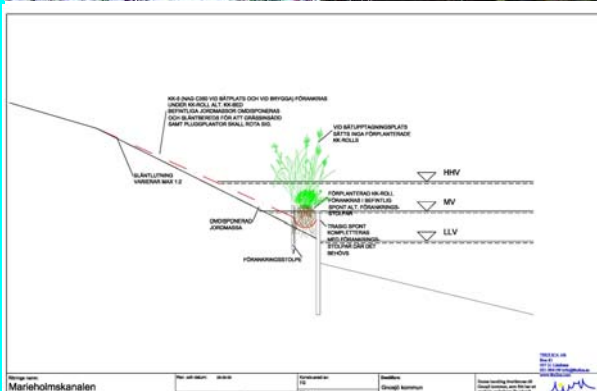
KK-5 (NAG C350 VID BÅTPLATS OCH VID BRYGGA) FÖRANKRAS UNDER KK-ROLL ALT. KK-BED BEFINTLIGA JORDMASSOR OMDISPONERAS OCH SLÄNTBEREDS FÖR ATT GRÄSSINSÅDD SAMT PLUGGPLANTOR SKALL ROTA SIG.

VID BÅTUPPTAGNINGSPLATS SÄTTS INGA FÖRPLANTERADE KK-ROLLS

HHV

MV

LLV

SLÄNTLUTNING VARIERAR MAX 1:2

OMDISPONERAD JORDMASSA

FÖRPLANTERAD KK-ROLL FÖRANKRAS I BEFINTLIG SPONT ALT. FÖRANKRINGSSTOLPAR

TRASIG SPONT KOMPLETTERAS MED FÖRANKRINGSSTOLPAR DÄR DET BEHÖVS

FÖRANKRINGSSTOLPE

Marieholmskanalen

Gnosjö kommun

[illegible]